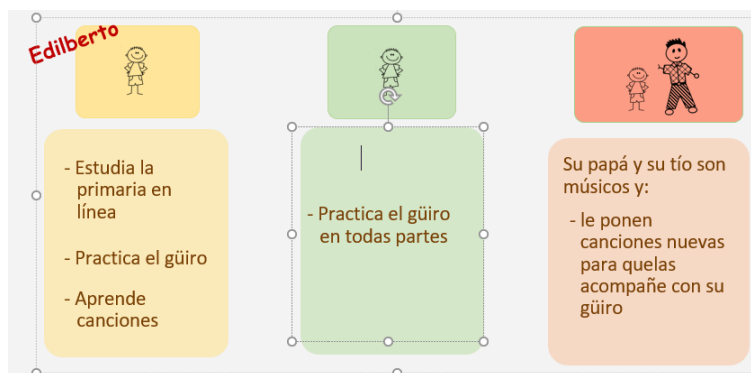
Edilberto

- Estudia la primaria en línea

- Practica el güiro

- Aprende canciones

- Practica el güiro en todas partes

Su papá y su tío son músicos y:

- le ponen canciones nuevas para quelas acompañe con su güiro